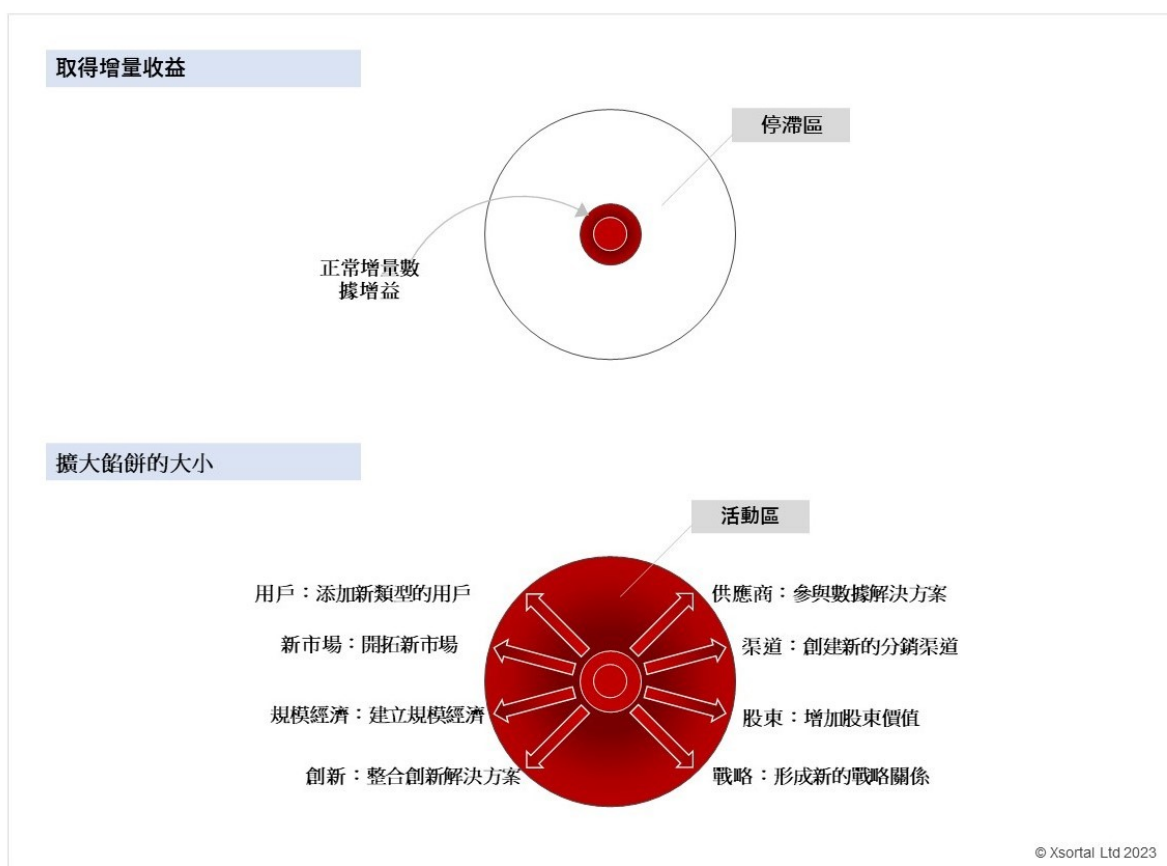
取得增量收益

停滯區

正常增量數據增益

擴大餡餅的大小

活動區

用戶：添加新類型的用戶

新市場：開拓新市場

規模經濟：建立規模經濟

創新：整合創新解決方案

供應商：參與數據解決方案

渠道：創建新的分銷渠道

股東：增加股東價值

戰略：形成新的戰略關係

© Xsortal Ltd 2023